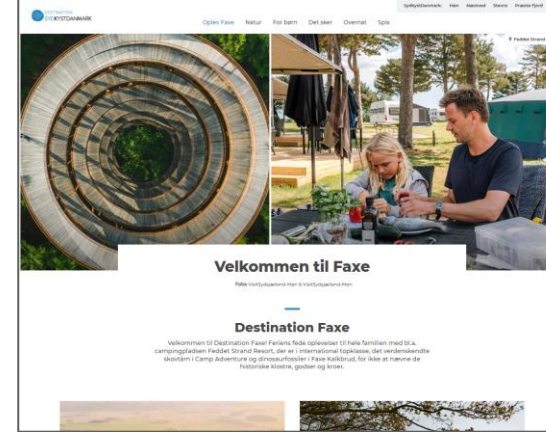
DESTINATION SYDKYSTDANMARK

SydkystDanmark Møn Næstved Stevns Præstø Fjord

Oplev Faxe Natur For børn Det sker Overnat Spis

Feddet Strand

Velkommen til Faxe

Foto: VisitSydsjælland-Møn & VisitSydsjælland-Møn

Destination Faxe

Velkommen til Destination Faxe! Feriens fede oplevelser til hele familien med bl.a. campingpladsen Feddet Strand Resort, der er i international topklasse, det verdenskendte skovtårn i Camp Adventure og dinosaurfossiler i Faxe Kalkbrud, for ikke at nævne de historiske klostre, godser og kroer.